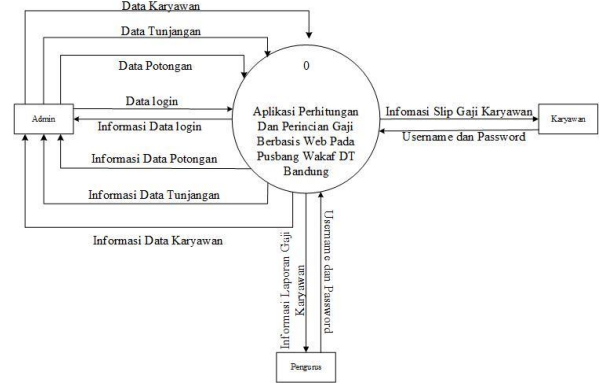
Data Karyawan

Data Tunjangan

Data Potongan

Data login

Informasi Data login

Informasi Data Potongan

Informasi Data Tunjangan

Informasi Data Karyawan

Admin

0

Aplikasi Perhitungan Dan Perincian Gaji Berbasis Web Pada Pusbang Wakaf DT Bandung

Infomasi Slip Gaji Karyawan

Username dan Password

Karyawan

Informasi Laporan Gaji Karyawan

Username dan Password

Pengurus